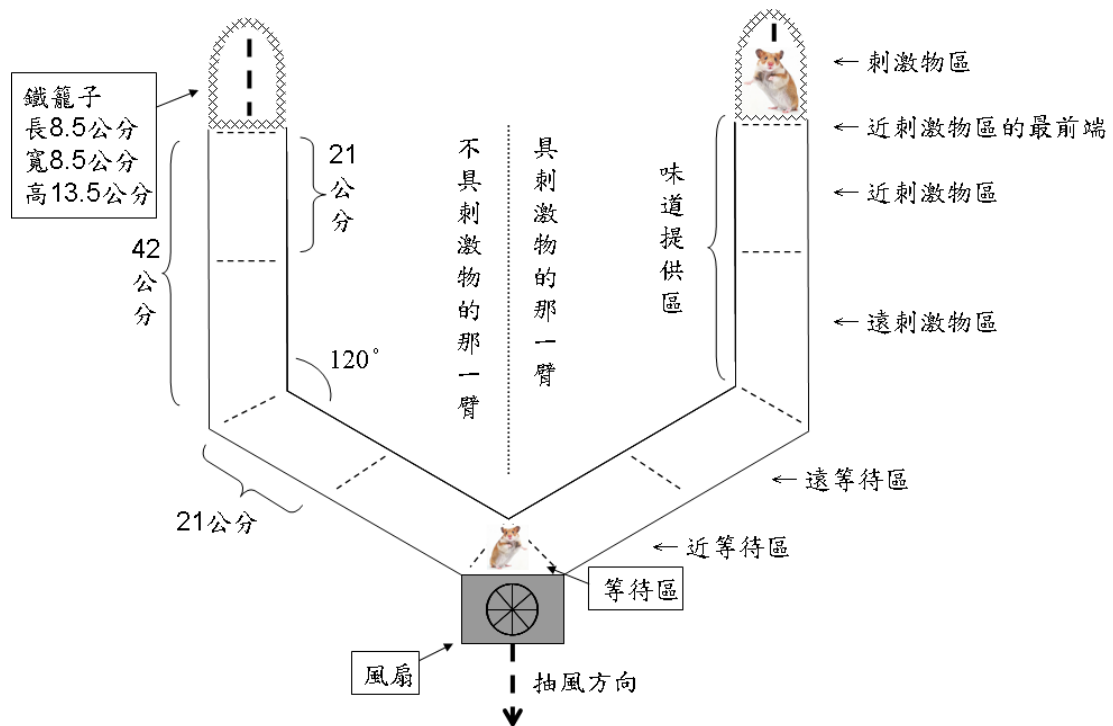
鐵籠子
長8.5公分
寬8.5公分
高13.5公分

21公分

42公分

120°

不具刺激物的那一臂

具刺激物的那一臂

味道提供區

← 刺激物區
← 近刺激物區的最前端
← 近刺激物區
← 遠刺激物區

← 遠等待區

21公分

← 近等待區

等待區

風扇

抽風方向